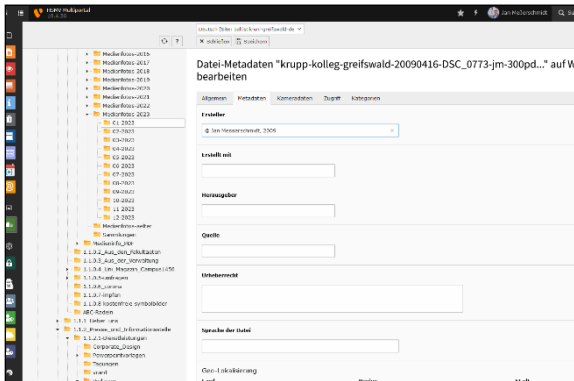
TYPO3 Hubportal
Jan Meßerschmidt

Deutsch [Seite: krupp-kolleg-greifswald-de...
× Schließen  Speichern

Medienfotos-2016
Medienfotos-2017
Medienfotos-2018
Medienfotos-2019
Medienfotos-2020
Medienfotos-2021
Medienfotos-2022
Medienfotos 2023
01-2023
02-2023
03-2023
04-2023
05-2023
06-2023
07-2023
08-2023
09-2023
10-2023
11-2023
12-2023
Medienfotos-selber
Sammlungen
Medieninfo_PM
1.1.3.2_Aus_den_Fakultaeten
1.1.3.3_Aus_der_Verwaltung
1.1.3.4_Uni_Magazin_Campus1456
1.1.3.5_Veranstaltungen
1.1.3.6_corona
1.1.3.7-impfen
1.1.3.8 kostenfreie symbolbilder
ABC-Rodeln
1.1.2_Lieber uns
1.1.2_Presse_und_Informationsstelle
1.1.2.3-Dienstleistungen
Corporate_Design
Powerpointvorlagen
Taschen
stand

Datei-Metadaten "krupp-kolleg-greifswald-20090416-DSC_0773-jm-300pd..." auf W bearbeiten

Allgemein | Metadaten | Kameradaten | Zugriff | Kategorien

Ersteller
Jan Messerschmidt, 2009

Erstellt mit

Herausgeber

Quelle

Urheberrecht

Sprache der Datei

Geo-Lokalisierung